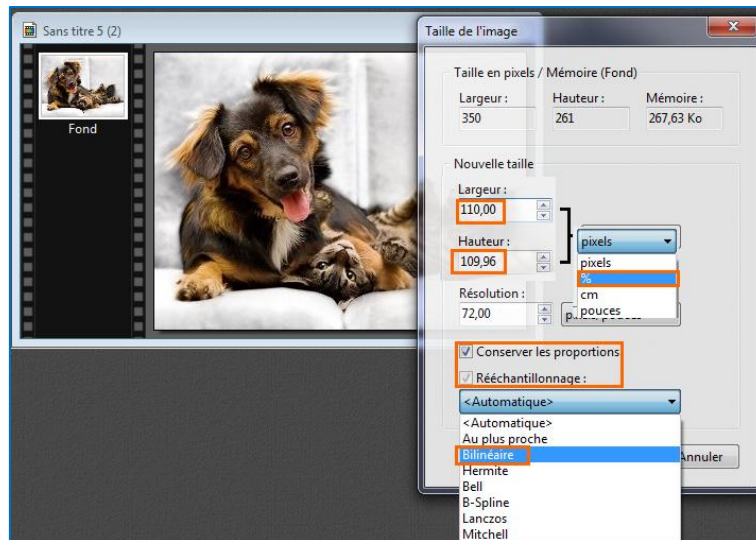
Sans titre 5 (2)

Fond

Taille de l'image

Taille en pixels / Mémoire (Fond)

| Largeur : | Hauteur : | Mémoire : |
|---|---|---|
| 350 | 261 | 267,63 Ko |

Nouvelle taille

Largeur :
110,00

Hauteur :
109,96

pixels
pixels
%
cm
pouces

Résolution :
72,00

Conserver les proportions

Rééchantillonnage :

<Automatique>
<Automatique>
Au plus proche
Bilinéaire
Hermite
Bell
B-Spline
Lanczos
Mitchell

Annuler